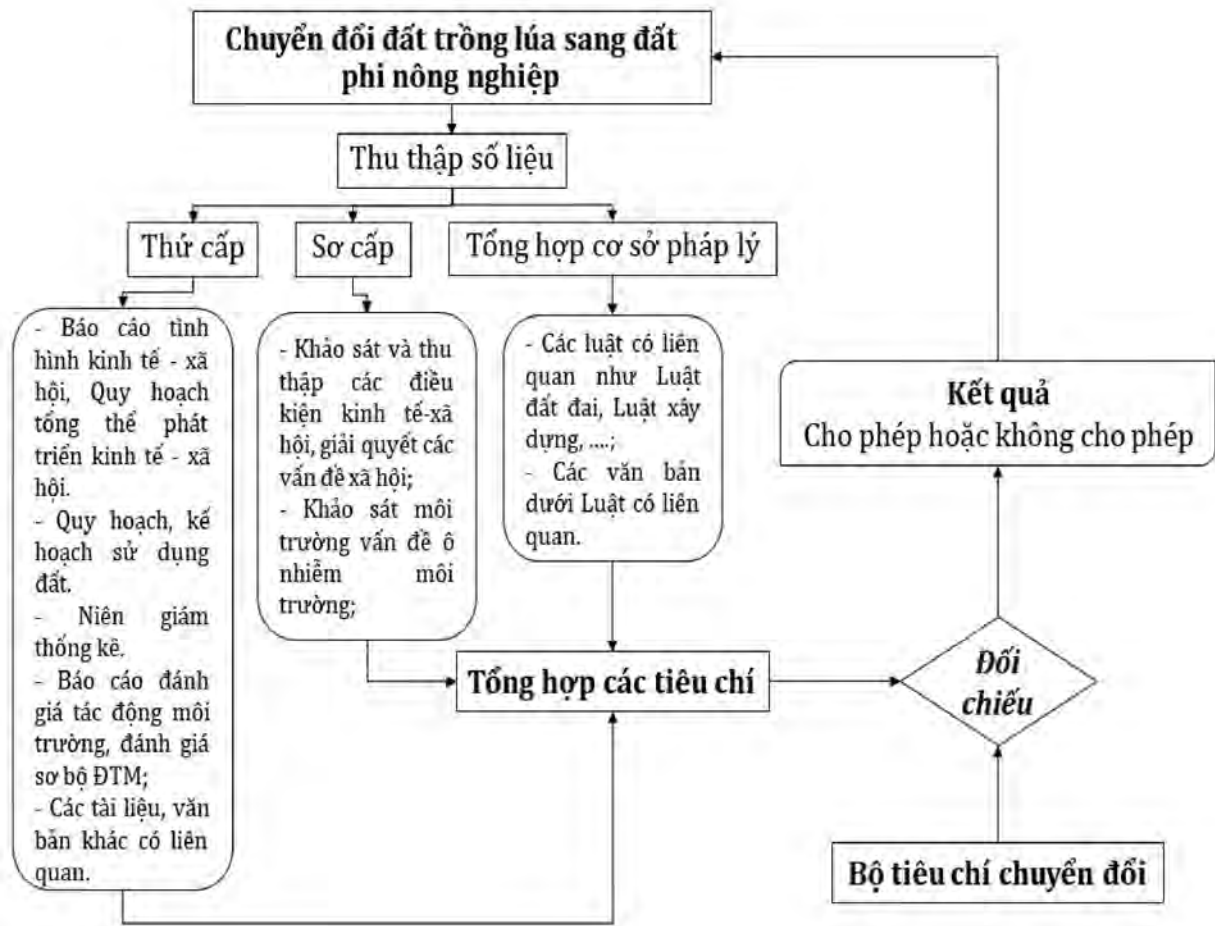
Chuyển đổi đất trồng lúa sang đất phi nông nghiệp

Thu thập số liệu

Thứ cấp

Sơ cấp

Tổng hợp cơ sở pháp lý

- Báo cáo tình hình kinh tế - xã hội, Quy hoạch tổng thể phát triển kinh tế - xã hội.
- Quy hoạch, kế hoạch sử dụng đất.
- Niên giám thống kê.
- Báo cáo đánh giá tác động môi trường, đánh giá sơ bộ ĐTM;
- Các tài liệu, văn bản khác có liên quan.

- Khảo sát và thu thập các điều kiện kinh tế-xã hội, giải quyết các vấn đề xã hội;
- Khảo sát môi trường vấn đề ô nhiễm môi trường;

- Các luật có liên quan như Luật đất đai, Luật xây dựng, ....;
- Các văn bản dưới Luật có liên quan.

Kết quả
Cho phép hoặc không cho phép

Tổng hợp các tiêu chí

Đối chiếu

Bộ tiêu chí chuyển đổi